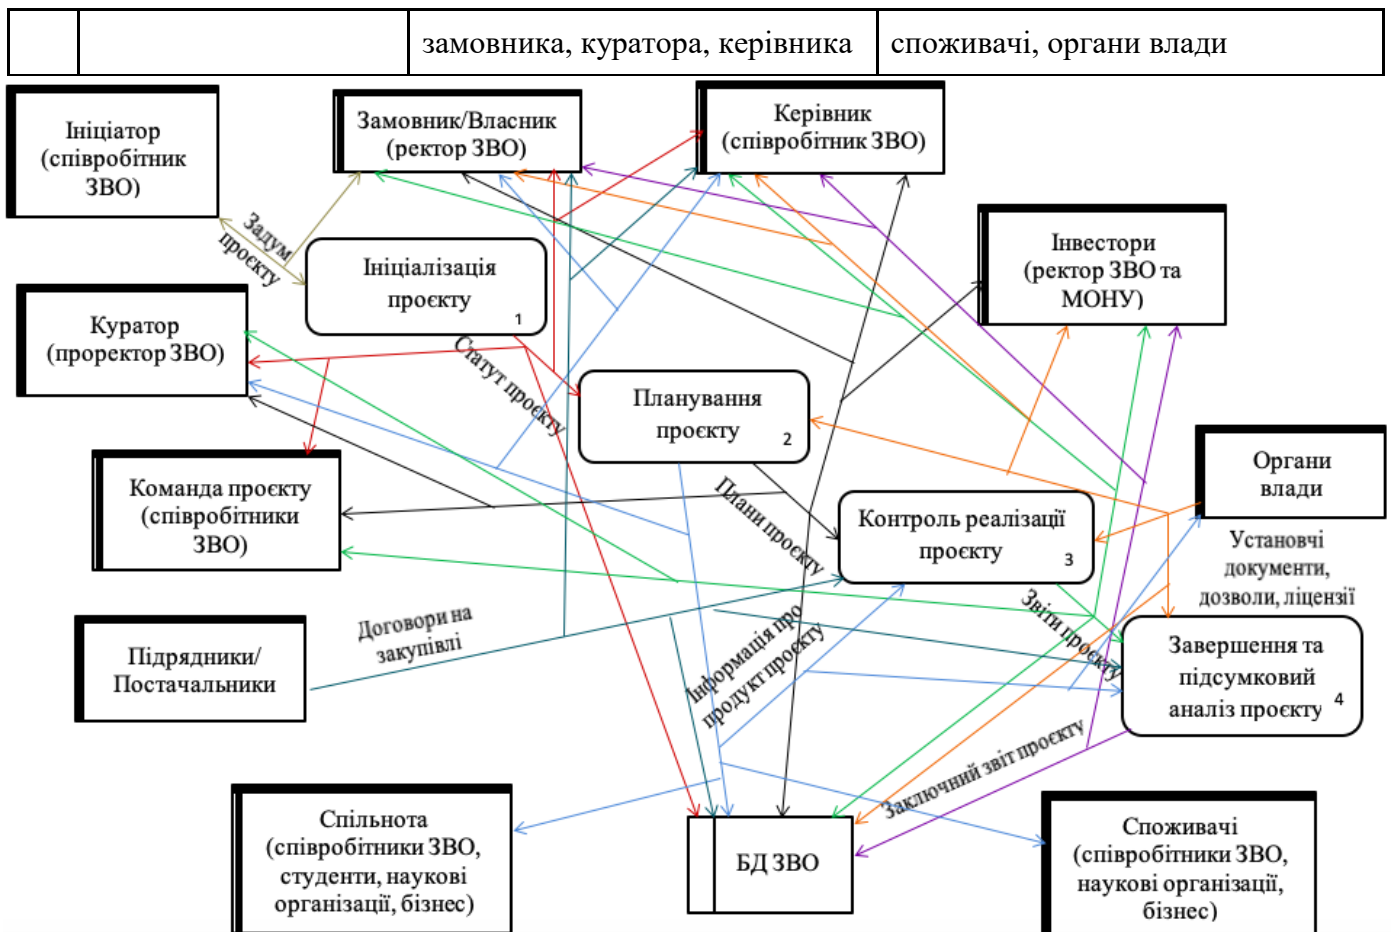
|  |  | замовника, куратора, керівника | споживачі, органи влади |
|---|---|---|---|

Ініціатор (співробітник ЗВО)

Замовник/Власник (ректор ЗВО)

Керівник (співробітник ЗВО)

Задум проєкту

Ініціалізація проєкту 1

Інвестори (ректор ЗВО та МОНУ)

Куратор (проректор ЗВО)

Статут проєкту

Планування проєкту 2

Органи влади

Команда проєкту (співробітники ЗВО)

Плани проєкту

Контроль реалізації проєкту 3

Установчі документи, дозволи, ліцензії

Договори на закупівлі

Звіти проєкту

Підрядники/ Постачальники

Інформація про продукт проєкту

Завершення та підсумковий аналіз проєкту 4

Заключний звіт проєкту

Спільнота (співробітники ЗВО, студенти, наукові організації, бізнес)

БД ЗВО

Споживачі (співробітники ЗВО, наукові організації, бізнес)